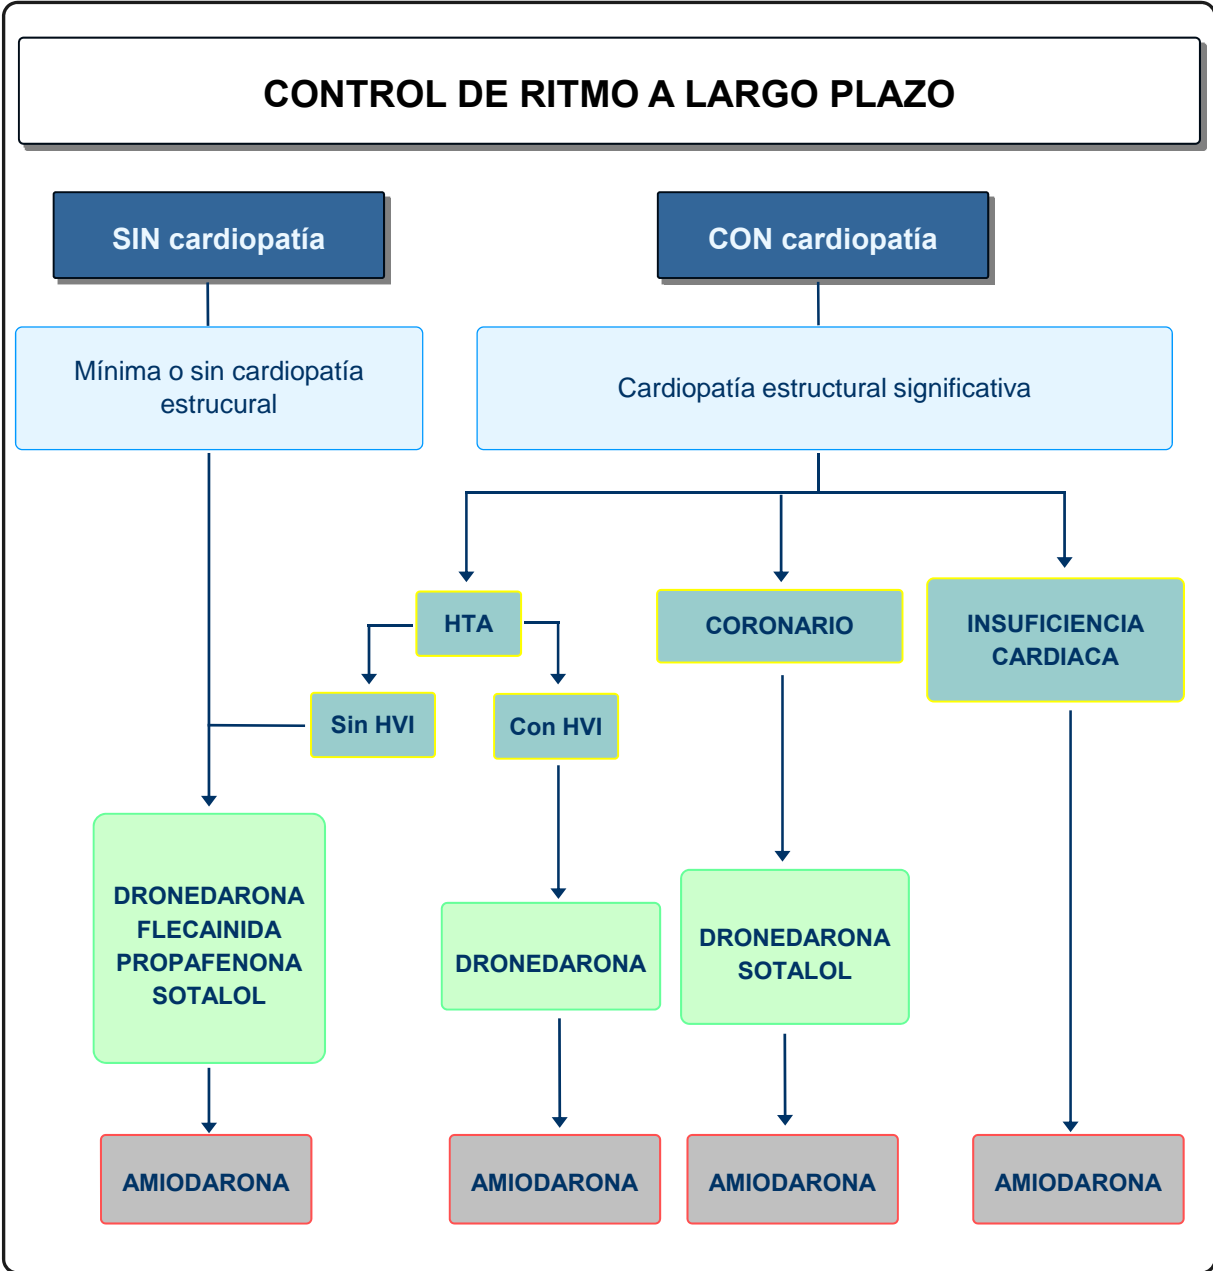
CONTROL DE RITMO A LARGO PLAZO

SIN cardiopatía

CON cardiopatía

Mínima o sin cardiopatía estrucural

Cardiopatía estructural significativa

HTA

CORONARIO

INSUFICIENCIA CARDIACA

Sin HVI

Con HVI

DRONEDARONA
FLECAINIDA
PROPAFENONA
SOTALOL

DRONEDARONA

DRONEDARONA
SOTALOL

AMIODARONA

AMIODARONA

AMIODARONA

AMIODARONA